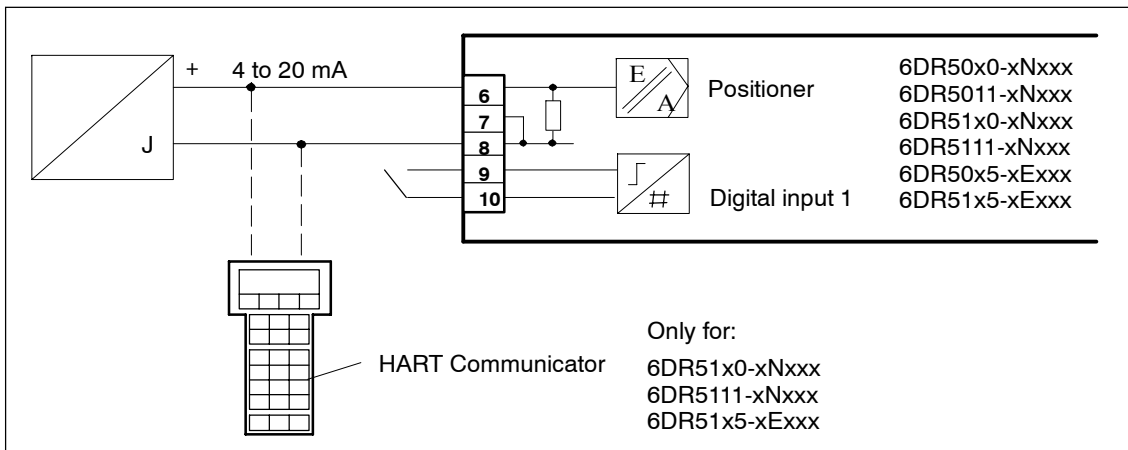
+ 4 to 20 mA

J

6
7
8
9
10

E
A

Positioner

Digital input 1

6DR50x0-xNxxx
6DR5011-xNxxx
6DR51x0-xNxxx
6DR5111-xNxxx
6DR50x5-xExxx
6DR51x5-xExxx

HART Communicator

Only for:

6DR51x0-xNxxx
6DR5111-xNxxx
6DR51x5-xExxx